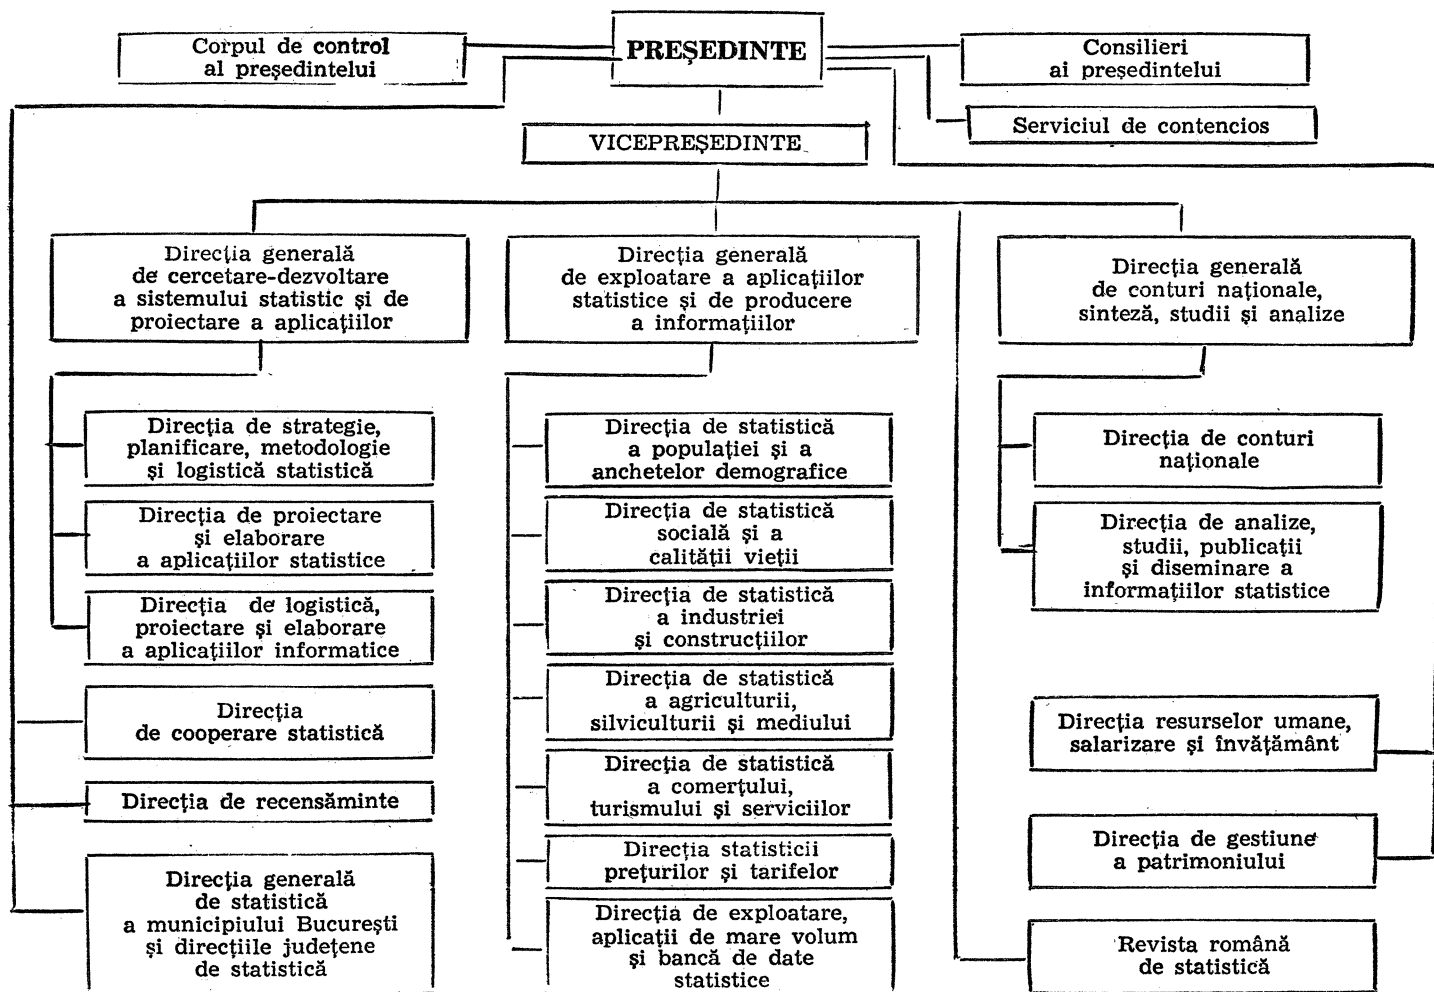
PREŞEDINTE

Corpul de control al preşedintelui

Consilieri ai preşedintelui

Serviciul de contencios

VICEPREŞEDINTE

Direcţia generală de cercetare-dezvoltare a sistemului statistic şi de proiectare a aplicaţiilor

Direcţia de strategie, planificare, metodologie şi logistică statistică

Direcţia de proiectare şi elaborare a aplicaţiilor statistice

Direcţia de logistică, proiectare şi elaborare a aplicaţiilor informatice

Direcţia de cooperare statistică

Direcţia de recensăminte

Direcţia generală de statistică a municipiului Bucureşti şi direcţiile judeţene de statistică

Direcţia generală de exploatare a aplicaţiilor statistice şi de producere a informaţiilor

Direcţia de statistică a populaţiei şi a anchetelor demografice

Direcţia de statistică socială şi a calităţii vieţii

Direcţia de statistică a industriei şi construcţiilor

Direcţia de statistică a agriculturii, silviculturii şi mediului

Direcţia de statistică a comerţului, turismului şi serviciilor

Direcţia statisticii preţurilor şi tarifelor

Direcţia de exploatare, aplicaţii de mare volum şi bancă de date statistice

Direcţia generală de conturi naţionale, sinteză, studii şi analize

Direcţia de conturi naţionale

Direcţia de analize, studii, publicaţii şi diseminare a informaţiilor statistice

Direcţia resurselor umane, salarizare şi învăţământ

Direcţia de gestiune a patrimoniului

Revista română de statistică